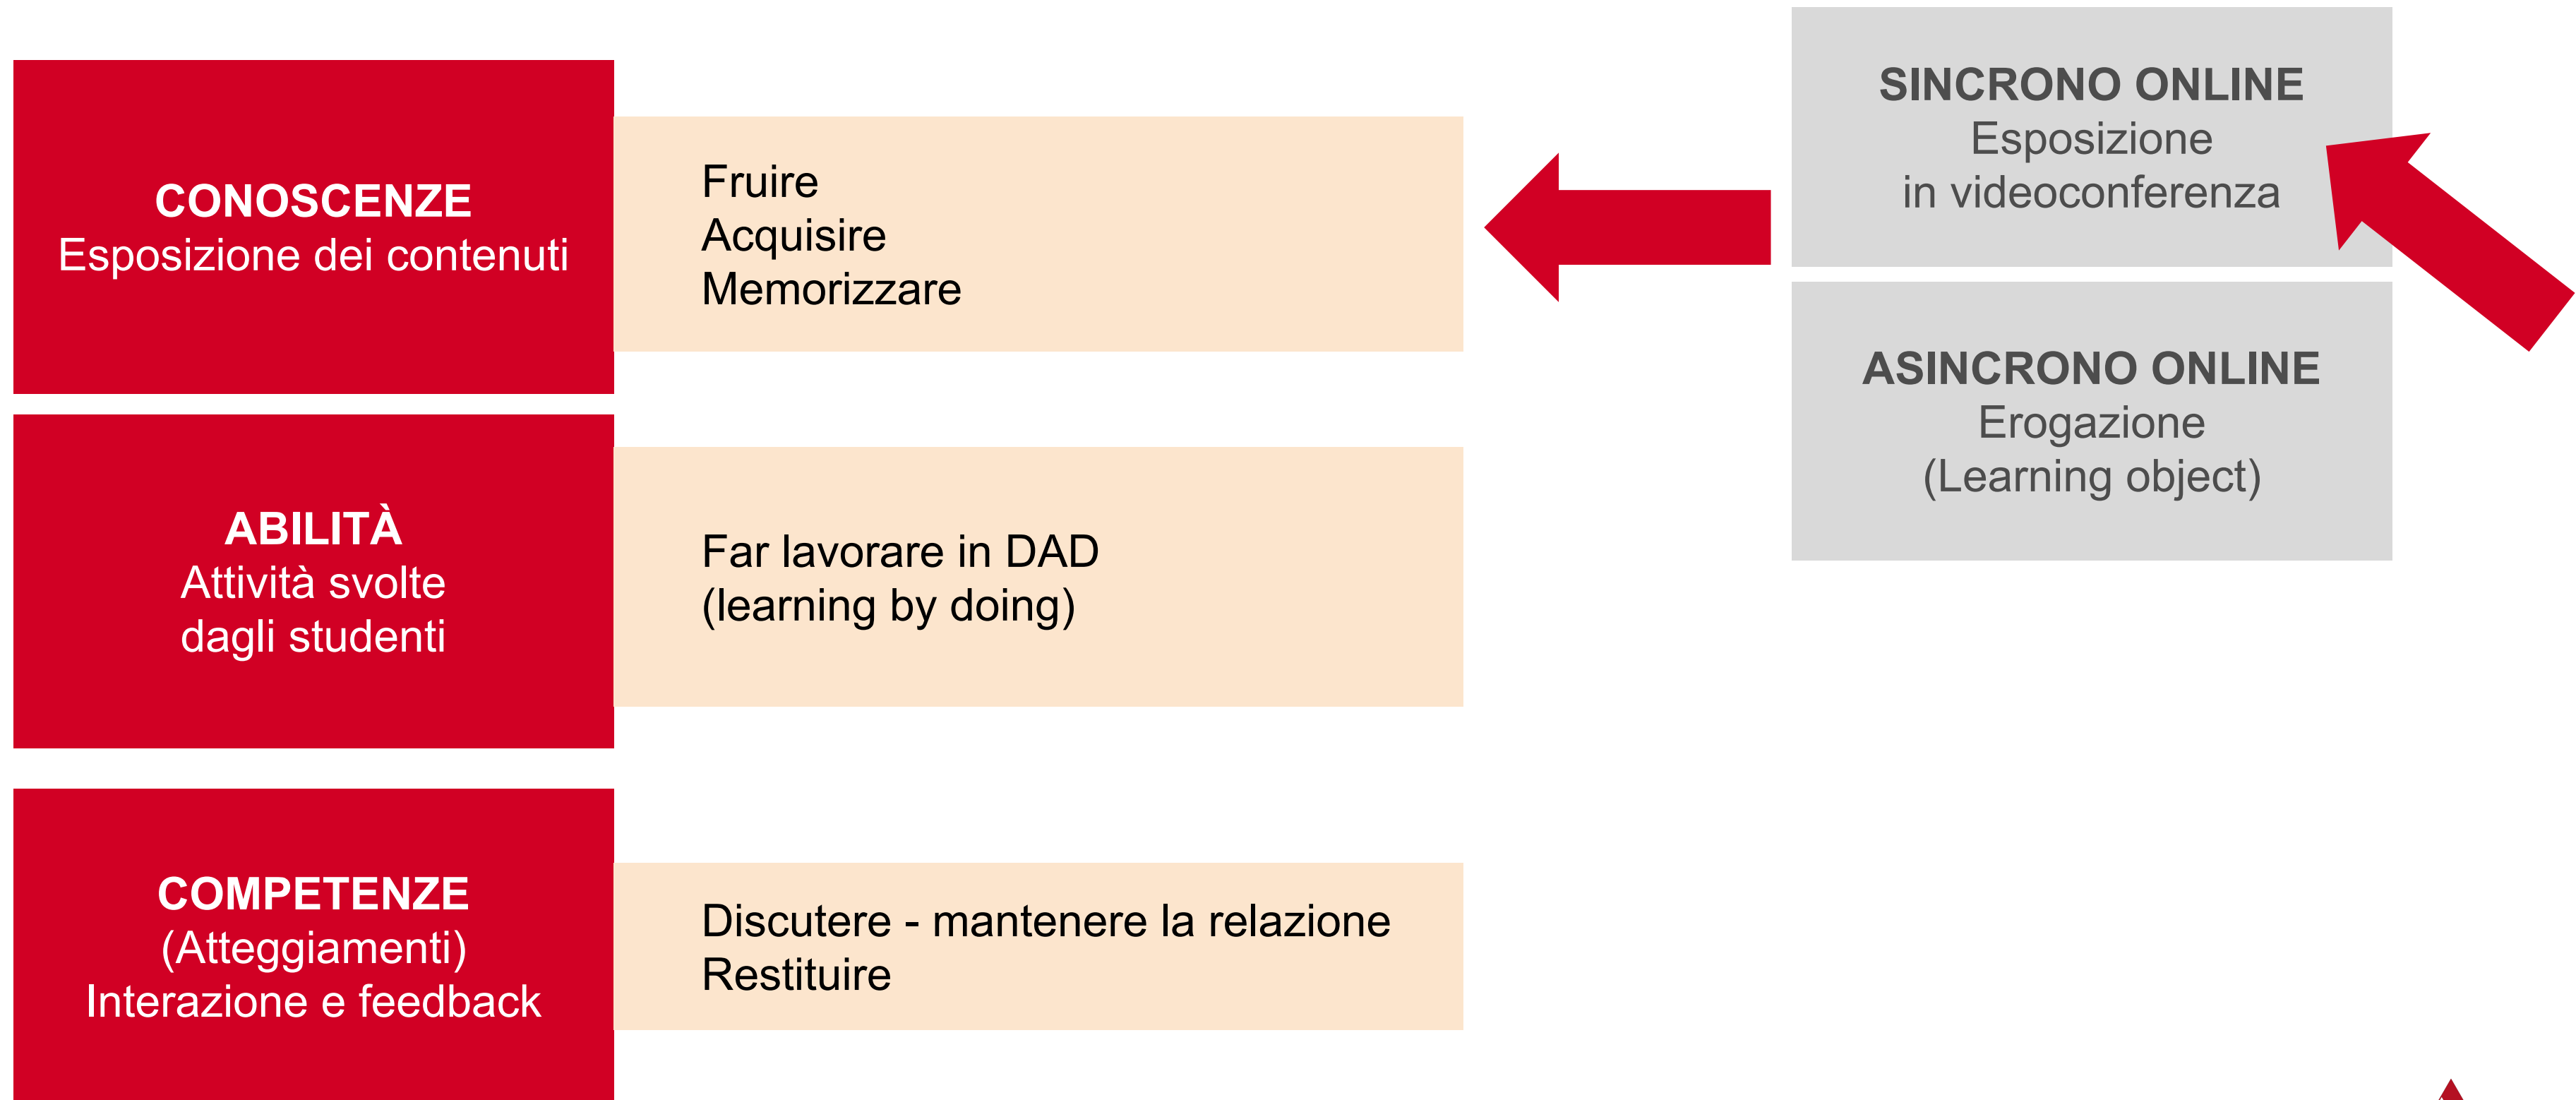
CONOSCENZE
Esposizione dei contenuti

Fruire
Acquisire
Memorizzare

SINCRONO ONLINE
Esposizione
in videoconferenza

ASINCRONO ONLINE
Erogazione
(Learning object)

ABILITÀ
Attività svolte
dagli studenti

Far lavorare in DAD
(learning by doing)

COMPETENZE
(Atteggiamenti)
Interazione e feedback

Discutere - mantenere la relazione
Restituire